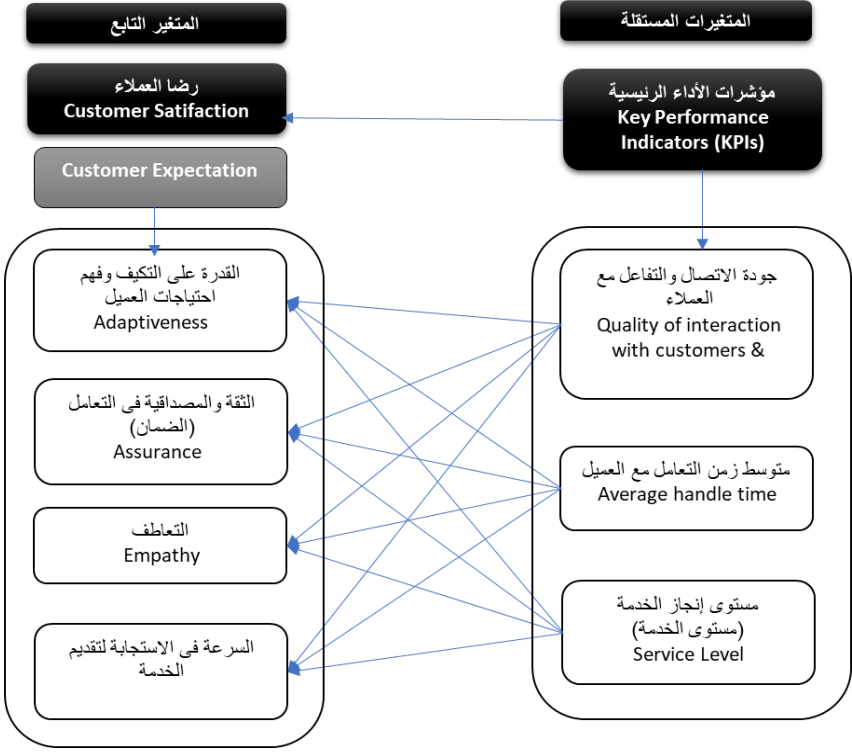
المتغيرات المستقلة

المتغير التابع

مؤشرات الأداء الرئيسية
Key Performance Indicators (KPIs)

رضا العملاء
Customer Satifaction

Customer Expectation

جودة الاتصال والتفاعل مع العملاء
Quality of interaction with customers &

متوسط زمن التعامل مع العميل
Average handle time

مستوى إنجاز الخدمة
(مستوى الخدمة)
Service Level

القدرة على التكيف وفهم احتياجات العميل
Adaptiveness

الثقة والمصداقية فى التعامل
(الضمان)
Assurance

التعاطف
Empathy

السرعة فى الاستجابة لتقديم الخدمة